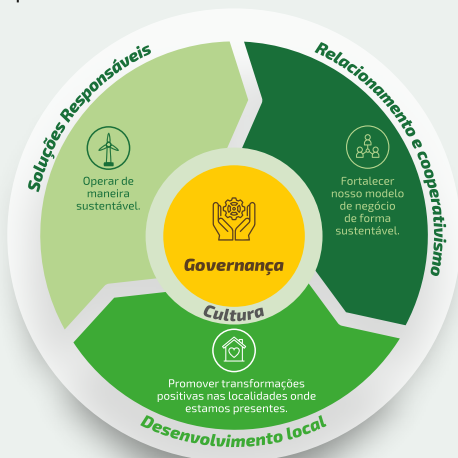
Soluções Responsáveis

Operar de maneira sustentável.

Relacionamento e cooperativismo

Fortalecer nosso modelo de negócio de forma sustentável.

Governança

Cultura

Promover transformações positivas nas localidades onde estamos presentes.

Desenvolvimento local